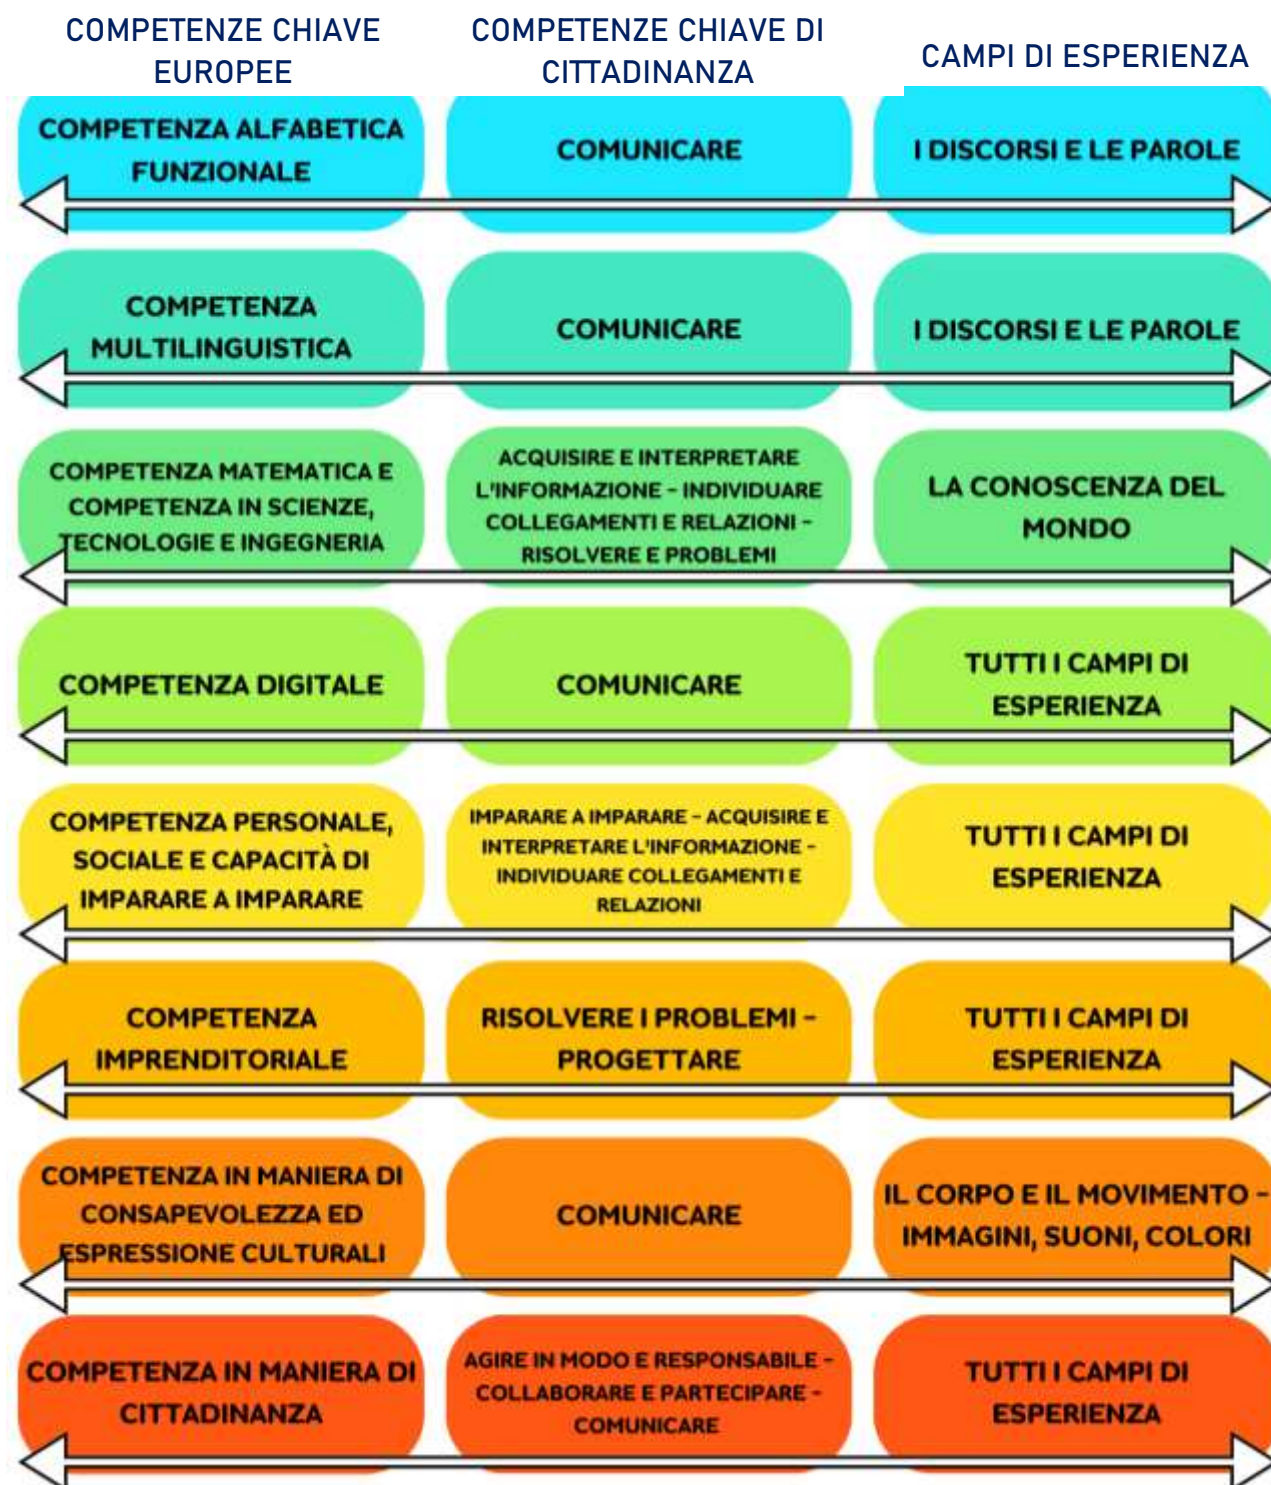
| COMPETENZE CHIAVE EUROPEE | COMPETENZE CHIAVE DI CITTADINANZA | CAMPI DI ESPERIENZA |
|---|---|---|
| COMPETENZA ALFABETICA FUNZIONALE | COMUNICARE | I DISCORSI E LE PAROLE |
| COMPETENZA MULTILINGUISTICA | COMUNICARE | I DISCORSI E LE PAROLE |
| COMPETENZA MATEMATICA E COMPETENZA IN SCIENZE, TECNOLOGIE E INGEGNERIA | ACQUISIRE E INTERPRETARE L'INFORMAZIONE - INDIVIDUARE COLLEGAMENTI E RELAZIONI - RISOLVERE E PROBLEMI | LA CONOSCENZA DEL MONDO |
| COMPETENZA DIGITALE | COMUNICARE | TUTTI I CAMPI DI ESPERIENZA |
| COMPETENZA PERSONALE, SOCIALE E CAPACITÀ DI IMPARARE A IMPARARE | IMPARARE A IMPARARE - ACQUISIRE E INTERPRETARE L'INFORMAZIONE - INDIVIDUARE COLLEGAMENTI E RELAZIONI | TUTTI I CAMPI DI ESPERIENZA |
| COMPETENZA IMPRENDITORIALE | RISOLVERE I PROBLEMI - PROGETTARE | TUTTI I CAMPI DI ESPERIENZA |
| COMPETENZA IN MANIERA DI CONSAPEVOLEZZA ED ESPRESSIONE CULTURALI | COMUNICARE | IL CORPO E IL MOVIMENTO - IMMAGINI, SUONI, COLORI |
| COMPETENZA IN MANIERA DI CITTADINANZA | AGIRE IN MODO E RESPONSABILE - COLLABORARE E PARTECIPARE - COMUNICARE | TUTTI I CAMPI DI ESPERIENZA |